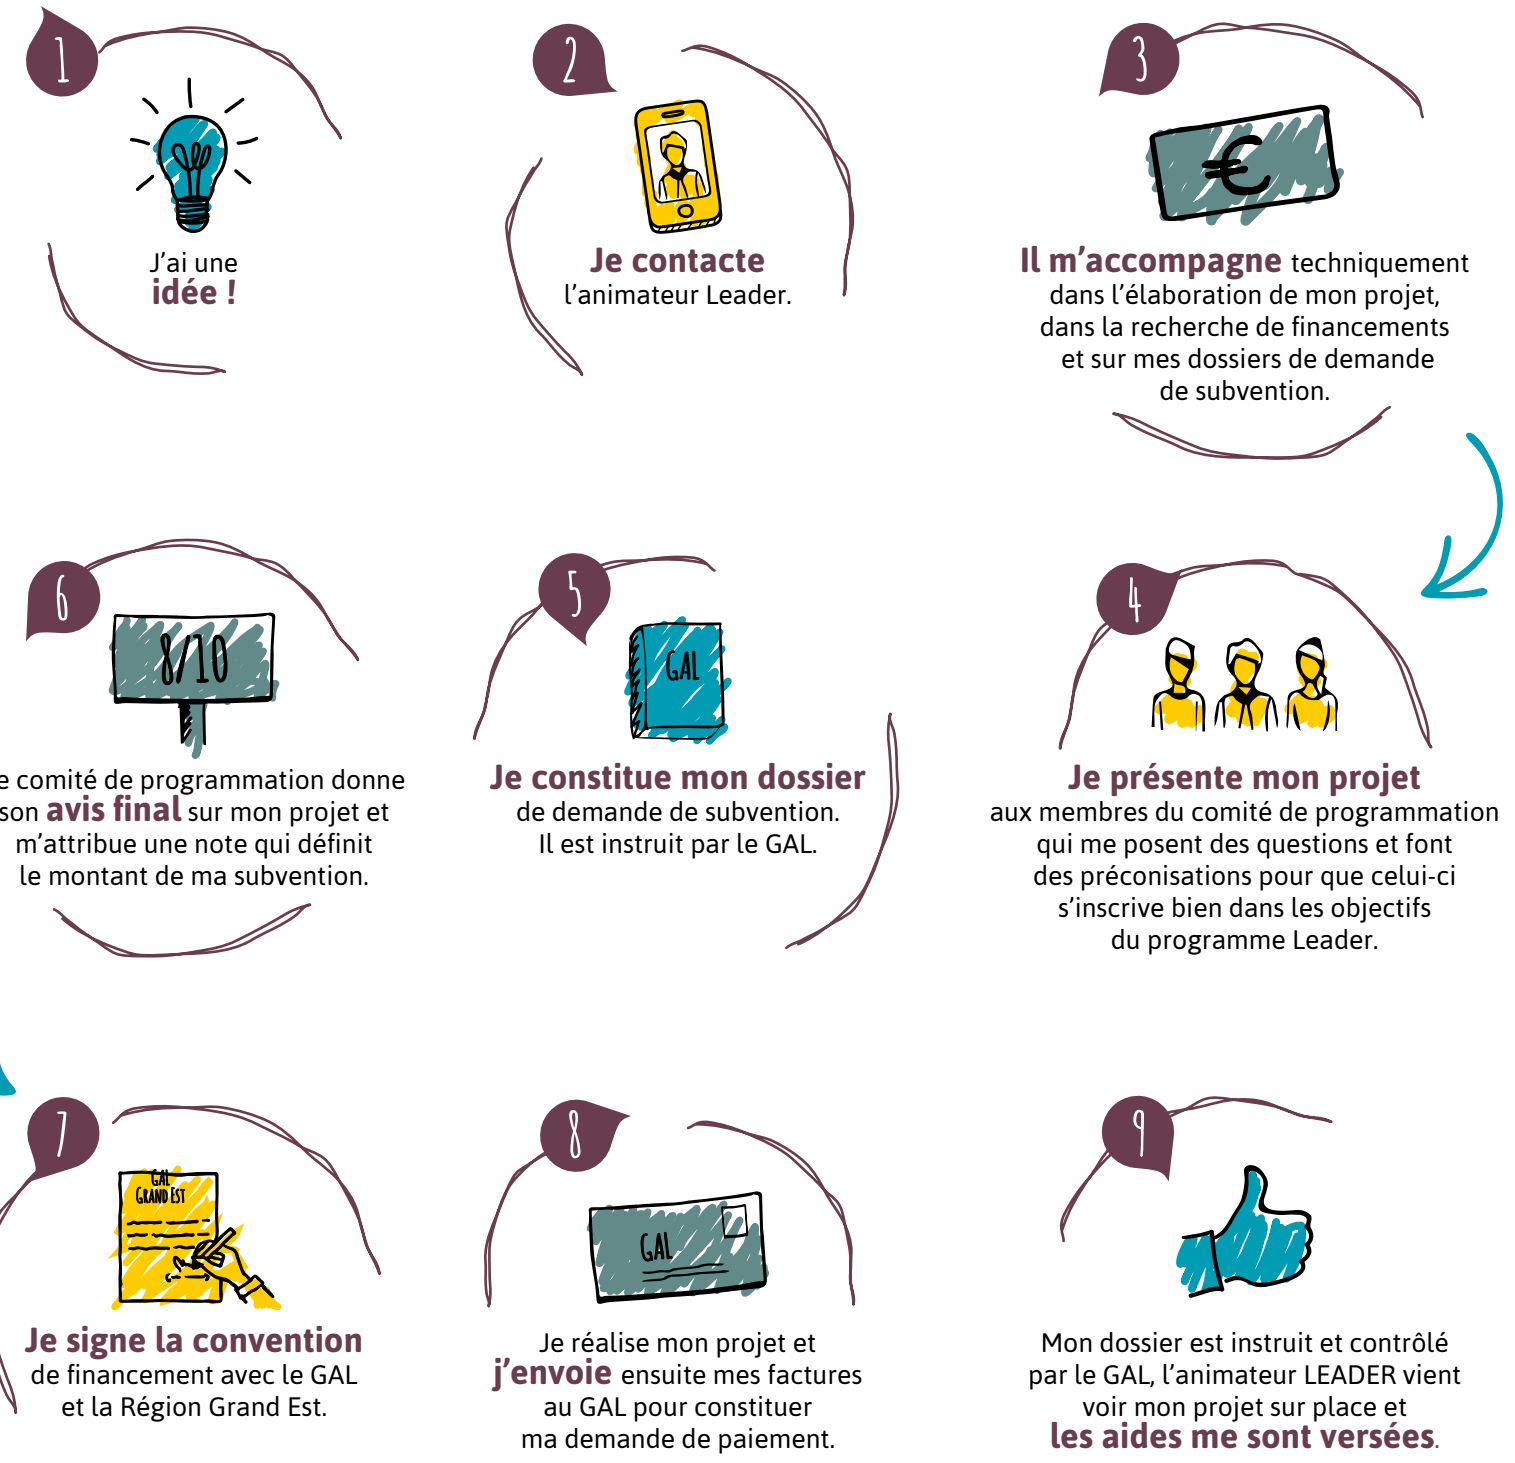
1

J'ai une idée !

2

Je contacte l'animateur Leader.

3

Il m'accompagne techniquement dans l'élaboration de mon projet, dans la recherche de financements et sur mes dossiers de demande de subvention.

6

8/10

e comité de programmation donne son avis final sur mon projet et m'attribue une note qui définit le montant de ma subvention.

5

GAL

Je constitue mon dossier de demande de subvention. Il est instruit par le GAL.

4

Je présente mon projet aux membres du comité de programmation qui me posent des questions et font des préconisations pour que celui-ci s'inscrive bien dans les objectifs du programme Leader.

7

GAL GRAND EST

Je signe la convention de financement avec le GAL et la Région Grand Est.

8

GAL

Je réalise mon projet et j'envoie ensuite mes factures au GAL pour constituer ma demande de paiement.

9

Mon dossier est instruit et contrôlé par le GAL, l'animateur LEADER vient voir mon projet sur place et les aides me sont versées.